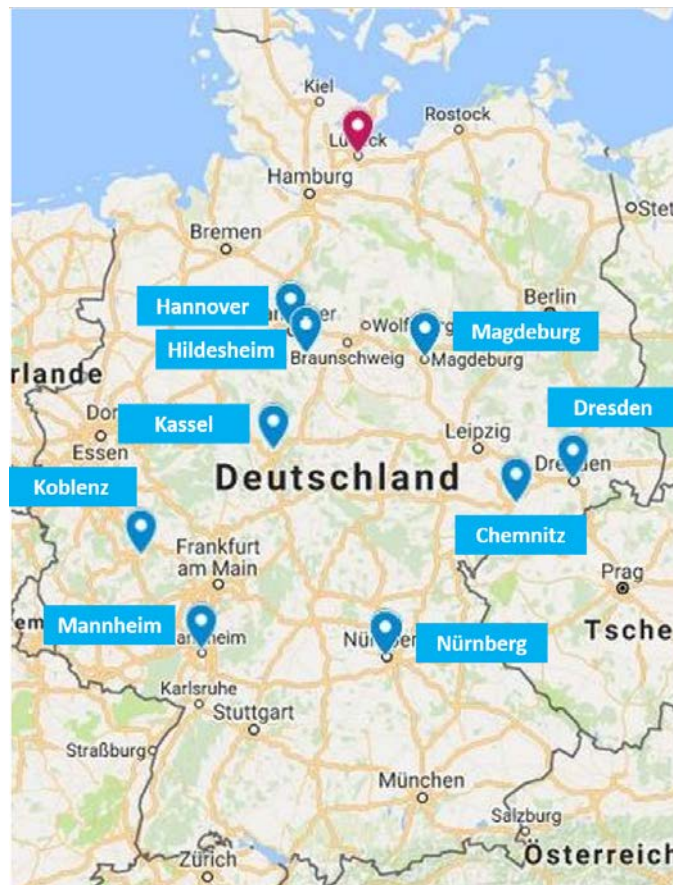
Kiel
Rostock
Lü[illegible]ck
Hamburg
Stet
Bremen
Berlin
Hannover
Wolfs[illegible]
Magdeburg
Hildesheim
Braunschweig
Magdeburg
rlande
Dresden
Dor
Kassel
Leipzig
Essen
Dre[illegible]en
Koblenz
Deutschland
Chemnitz
Frankfurt am Main
Prag
Mannheim
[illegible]nheim
Nür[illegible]er
Nürnberg
Tsche
Karlsruhe
Stuttgart
Straßburg
München
Salzburg
Zürich
Österreich